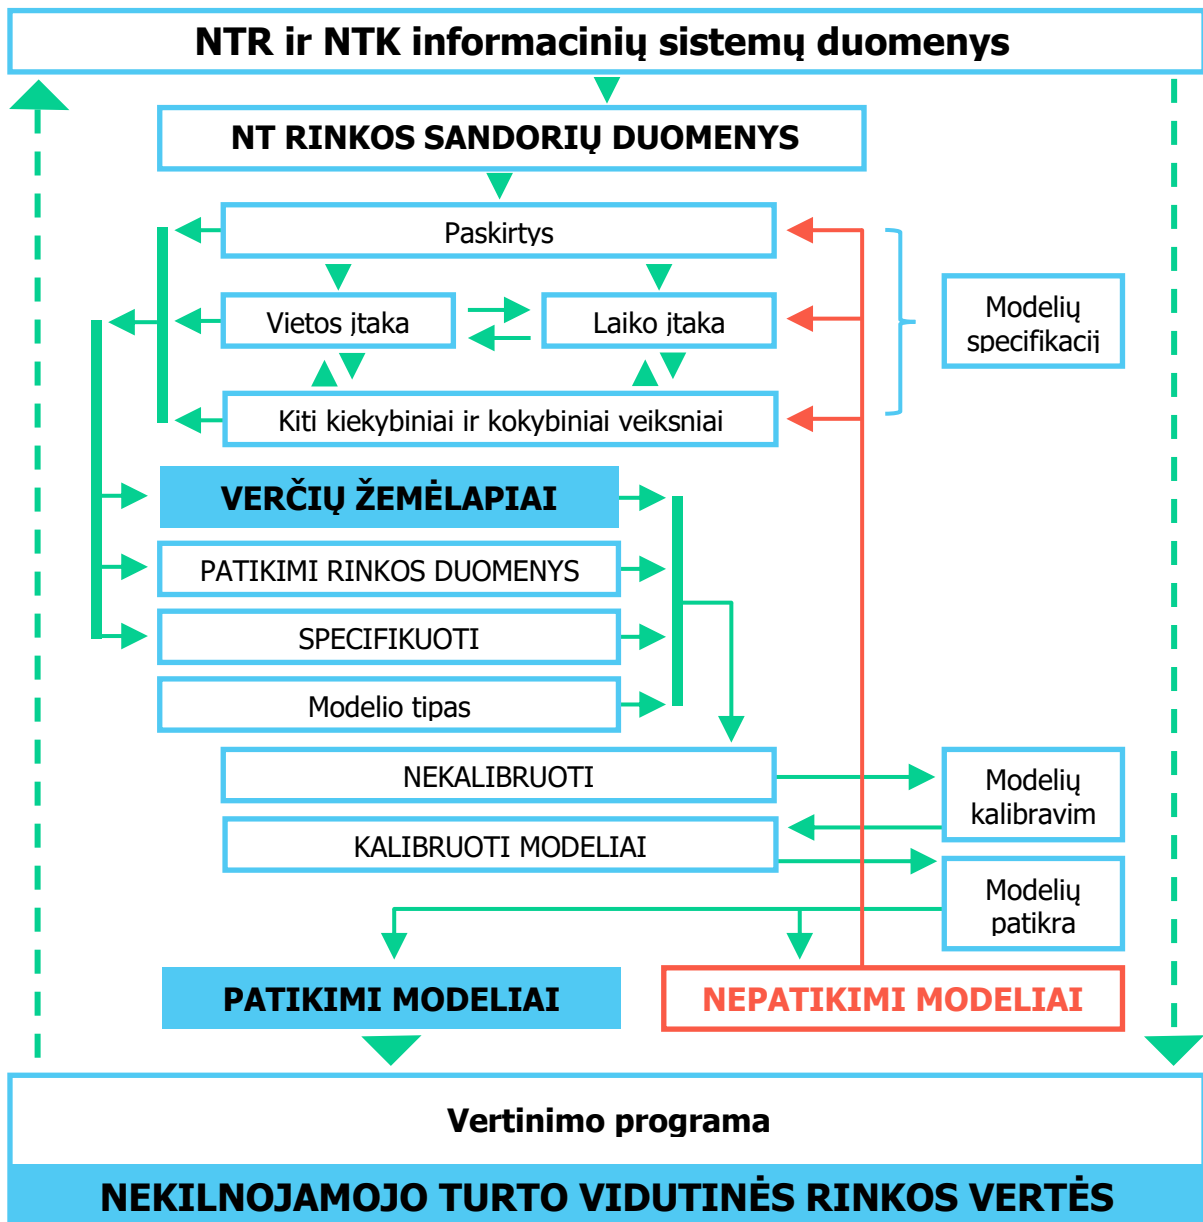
NTR ir NTK informacinių sistemų duomenys

NT RINKOS SANDORIŲ DUOMENYS

Paskirtys

Vietos įtaka

Laiko įtaka

Kiti kiekybiniai ir kokybiniai veiksniai

Modelių specifikacij

VERČIŲ ŽEMĖLAPIAI

PATIKIMI RINKOS DUOMENYS

SPECIFIKUOTI

Modelio tipas

NEKALIBRUOTI

Modelių kalibravim

KALIBRUOTI MODELIAI

Modelių patikra

PATIKIMI MODELIAI

NEPATIKIMI MODELIAI

Vertinimo programa

NEKILNOJAMOJO TURTO VIDUTINĖS RINKOS VERTĖS